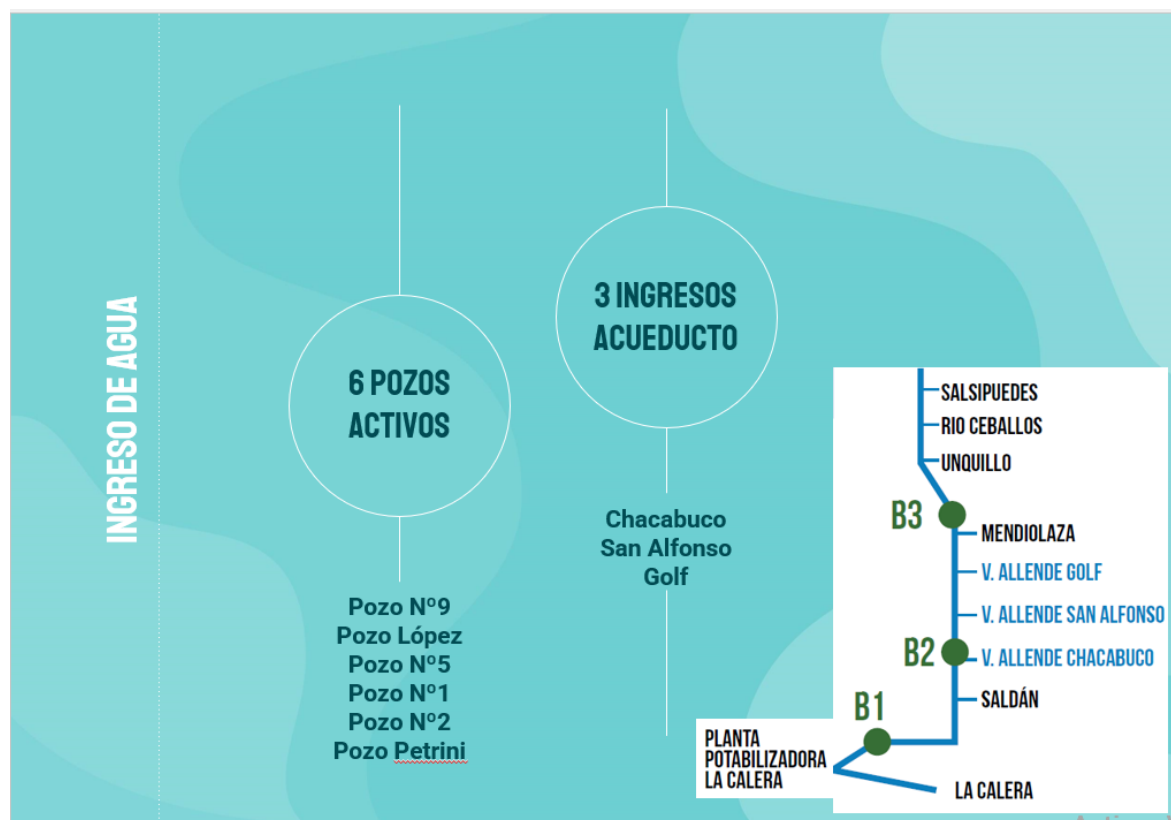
INGRESO DE AGUA

6 POZOS ACTIVOS

Pozo Nº9
Pozo López
Pozo Nº5
Pozo Nº1
Pozo Nº2
Pozo Petrini

3 INGRESOS ACUEDUCTO

Chacabuco
San Alfonso
Golf

SALSIPUEDES
RIO CEBALLOS
UNQUILLO
B3
MENDIOLAZA
V. ALLENDE GOLF
V. ALLENDE SAN ALFONSO
B2
V. ALLENDE CHACABUCO
SALDÁN
B1
PLANTA POTABILIZADORA LA CALERA
LA CALERA